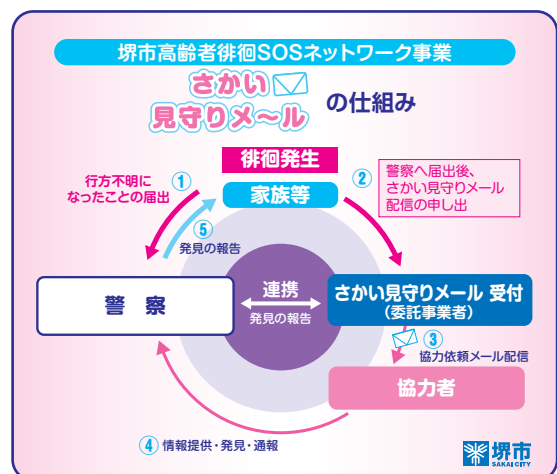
堺市高齢者徘徊SOSネットワーク事業

さかい
見守りメ～ル の仕組み

徘徊発生

家族等

① 行方不明になったことの届出

② 警察へ届出後、さかい見守りメール配信の申し出

⑤ 発見の報告

警　察

連携
発見の報告

さかい見守りメール 受付
（委託事業者）

③ 協力依頼メール配信

協力者

④ 情報提供・発見・通報

堺市
SAKAI CITY